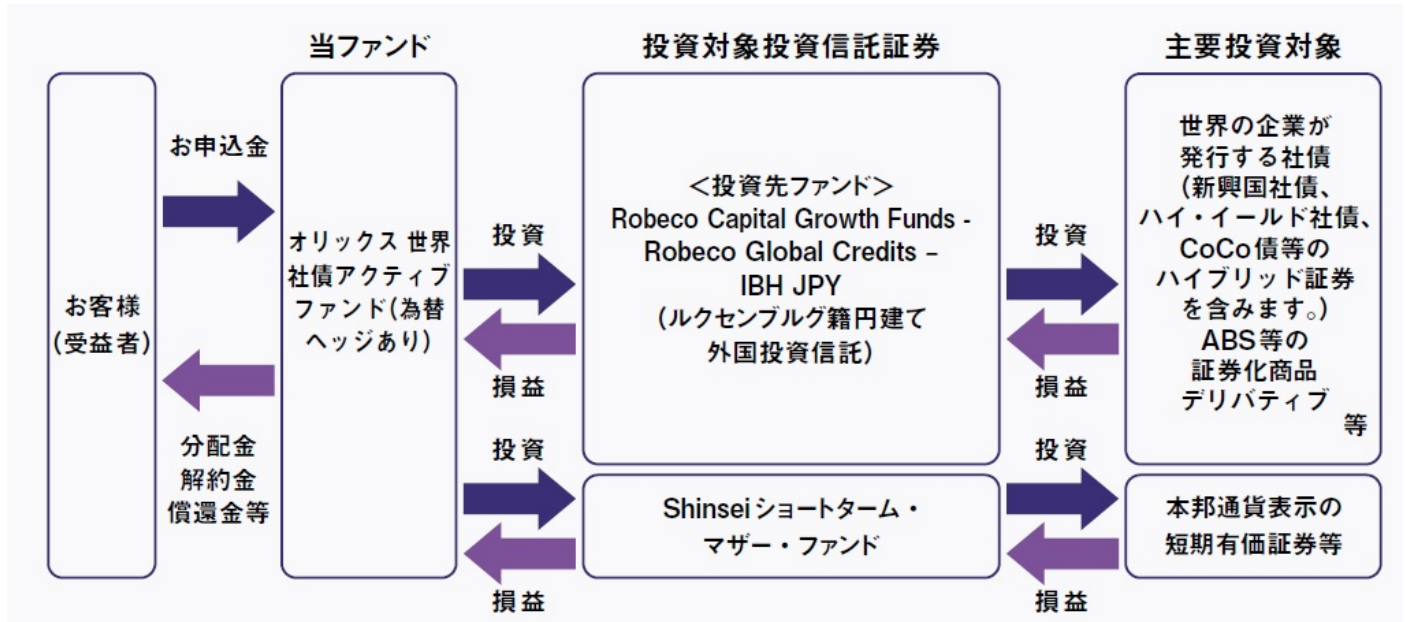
当ファンド

投資対象投資信託証券

主要投資対象

お客様
(受益者)

お申込金

分配金
解約金
償還金等

オリックス 世界社債アクティブファンド(為替ヘッジあり)

投資

損益

<投資先ファンド>
Robeco Capital Growth Funds - Robeco Global Credits – IBH JPY
(ルクセンブルグ籍円建て外国投資信託)

投資

損益

世界の企業が発行する社債
(新興国社債、ハイ・イールド社債、CoCo債等のハイブリッド証券を含みます。)
ABS等の証券化商品
デリバティブ 等

投資

損益

Shinseiショートターム・マザー・ファンド

投資

損益

本邦通貨表示の短期有価証券等